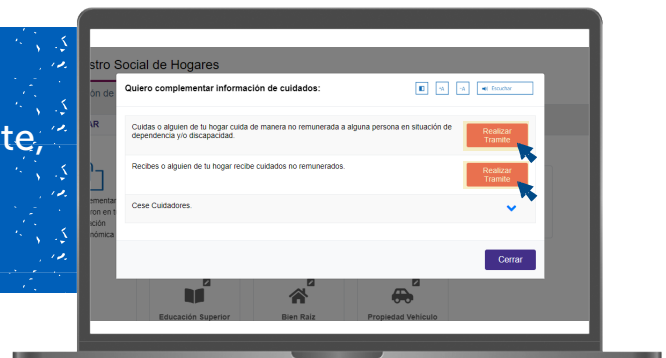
te,

stro Social de Hogares

ón de

AR

mentar
ron en t
ación
nómica

Quiero complementar información de cuidados:

+A -A Escuchar

Cuidas o alguien de tu hogar cuida de manera no remunerada a alguna persona en situación de dependencia y/o discapacidad.

Realizar Tramite

Recibes o alguien de tu hogar recibe cuidados no remunerados.

Realizar Tramite

Cese Cuidadores.

Cerrar

Educación Superior

Bien Raíz

Propiedad Vehículo